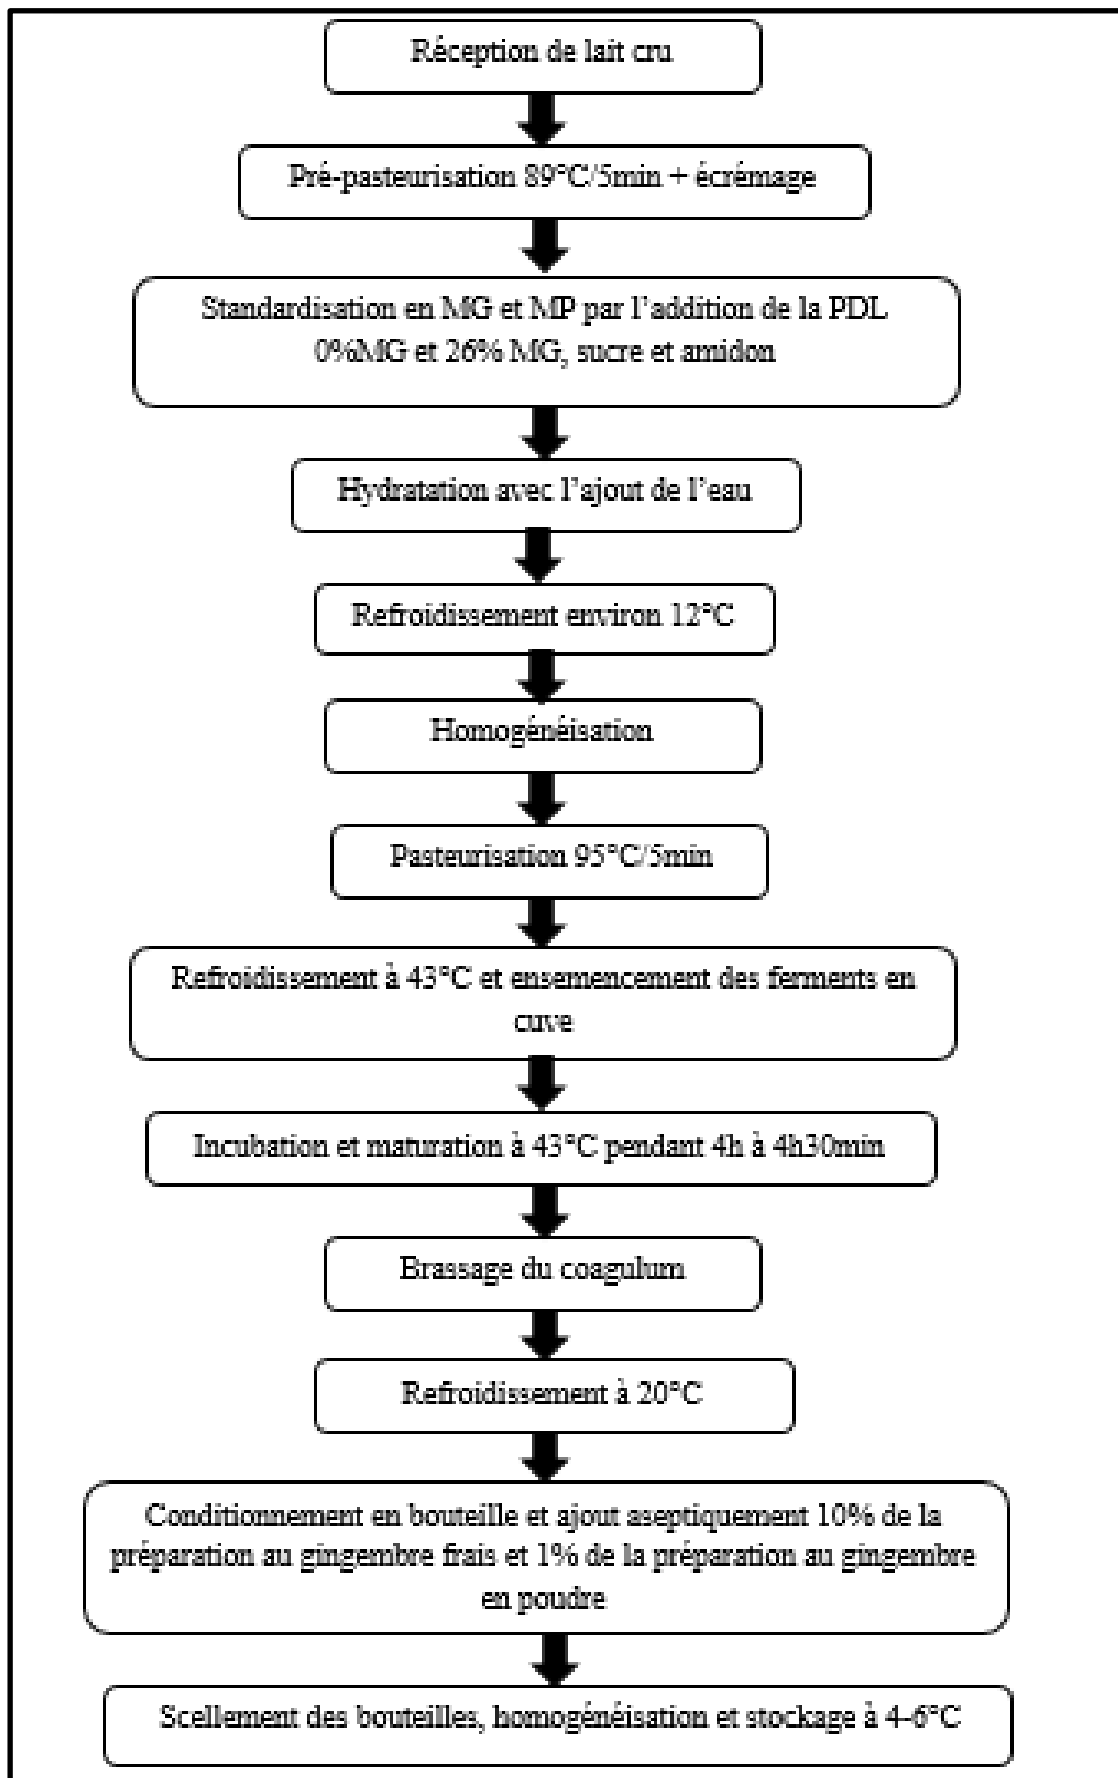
Réception de lait cru

Pré-pasteurisation 89°C/5min + écrémage

Standardisation en MG et MP par l'addition de la PDL 0%MG et 26% MG, sucre et amidon

Hydratation avec l'ajout de l'eau

Refroidissement environ 12°C

Homogénéisation

Pasteurisation 95°C/5min

Refroidissement à 43°C et ensemencement des ferments en cuve

Incubation et maturation à 43°C pendant 4h à 4h30min

Brassage du coagulum

Refroidissement à 20°C

Conditionnement en bouteille et ajout aseptiquement 10% de la préparation au gingembre frais et 1% de la préparation au gingembre en poudre

Scellement des bouteilles, homogénéisation et stockage à 4-6°C